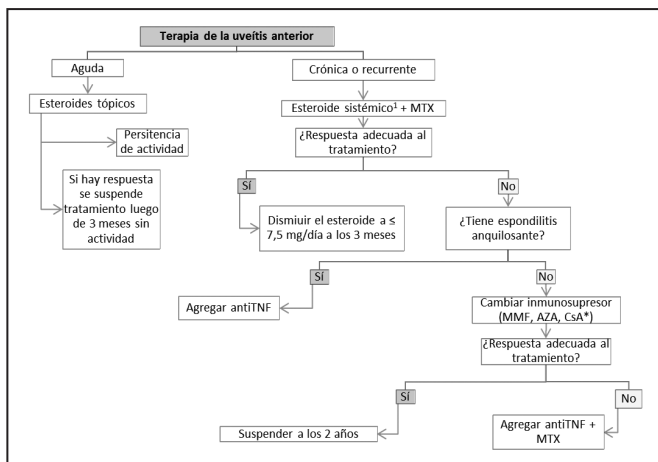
Terapia de la uveítis anterior

Aguda

Esteroides tópicos

Persitencia de actividad

Si hay respuesta se suspende tratamiento luego de 3 meses sin actividad

Crónica o recurrente

Esteroide sistémico$^1$ + MTX

¿Respuesta adecuada al tratamiento?

Sí

Dismiuir el esteroide a ≤ 7,5 mg/día a los 3 meses

No

¿Tiene espondilitis anquilosante?

Sí

Agregar antiTNF

No

Cambiar inmunosupresor (MMF, AZA, CsA*)

¿Respuesta adecuada al tratamiento?

Sí

Suspender a los 2 años

No

Agregar antiTNF + MTX